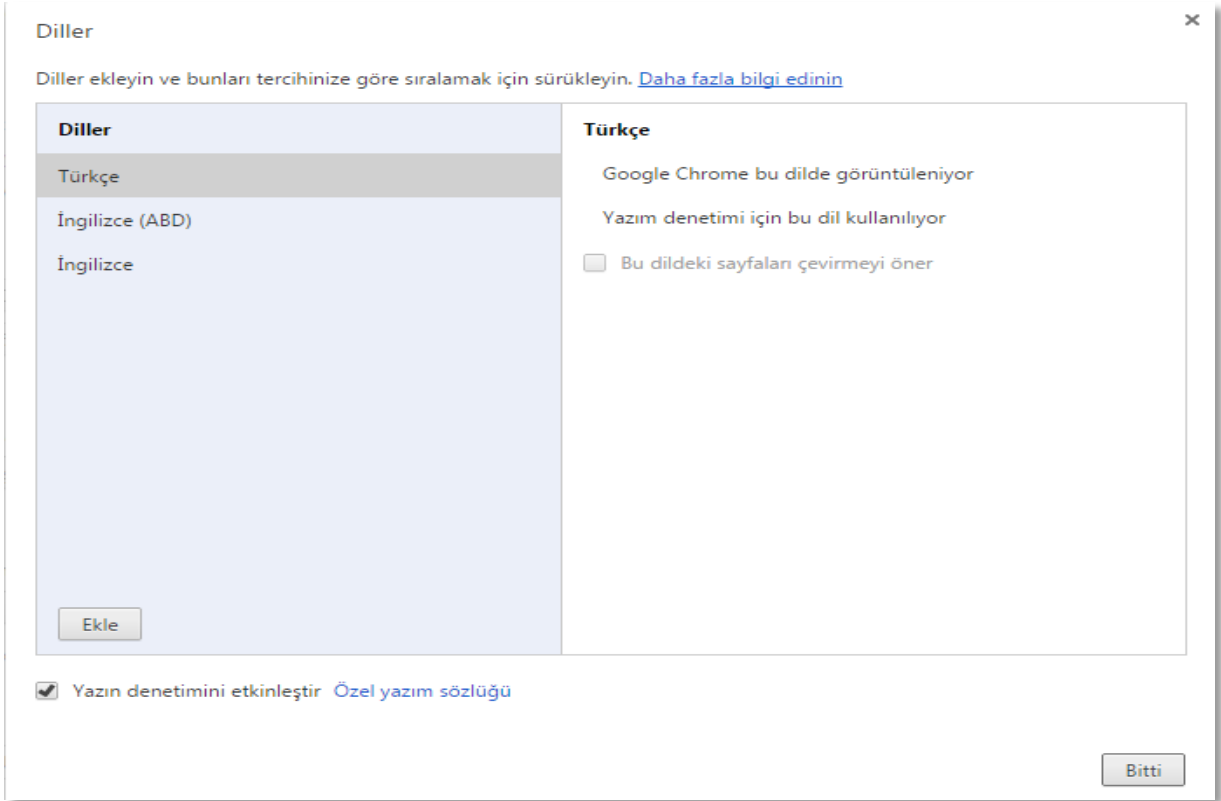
Diller

×

Diller ekleyin ve bunları tercihinize göre sıralamak için sürükleyin. Daha fazla bilgi edinin

Diller

Türkçe

İngilizce (ABD)

İngilizce

Ekle

Türkçe

Google Chrome bu dilde görüntüleniyor

Yazım denetimi için bu dil kullanılıyor

Bu dildeki sayfaları çevirmeyi öner

Yazın denetimini etkinleştir Özel yazım sözlüğü

Bitti